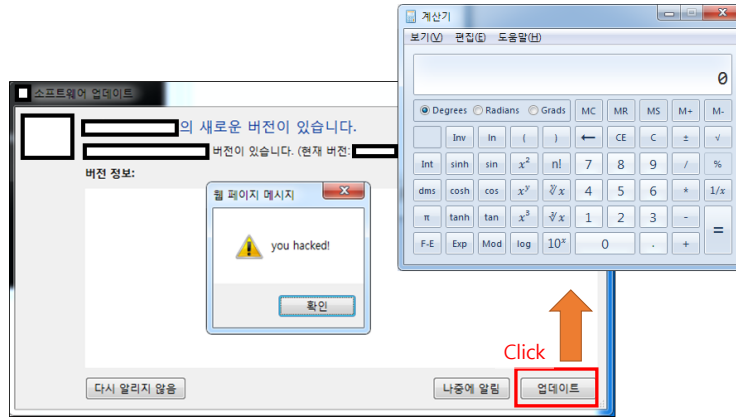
소프트웨어 업데이트

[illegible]의 새로운 버전이 있습니다.

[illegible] 버전이 있습니다. (현재 버전: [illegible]

버전 정보:

웹 페이지 메시지

you hacked!

확인

다시 알리지 않음

나중에 알림

업데이트

Click

계산기

보기(V) 편집(E) 도움말(H)

0

Degrees Radians Grads MC MR MS M+ M-

Inv ln ( ) ⟵ CE C ± √

Int sinh sin $x^2$ n! 7 8 9 / %

dms cosh cos $x^y$ $\sqrt[y]{x}$ 4 5 6 * 1/x

π tanh tan $x^3$ $\sqrt[3]{x}$ 1 2 3 -

F-E Exp Mod log $10^x$ 0 . + =